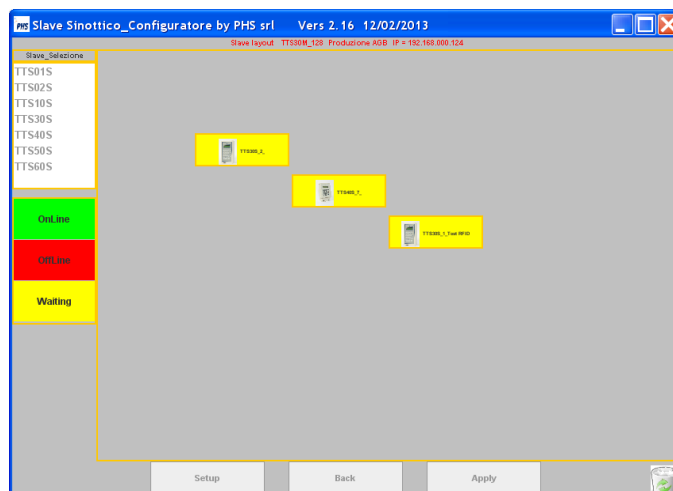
PHS Slave Sinottico_Configuratore by PHS srl Vers 2.16 12/02/2013

Slave layout TTS30M_128 Produzione AGB IP = 192.168.000.124

Slave_Selezione

TTS01S
TTS02S
TTS10S
TTS30S
TTS40S
TTS50S
TTS60S

OnLine

OffLine

Waiting

TTS30S_2_

TTS40S_1_

TTS30S_1_Test RFID

Setup

Back

Apply